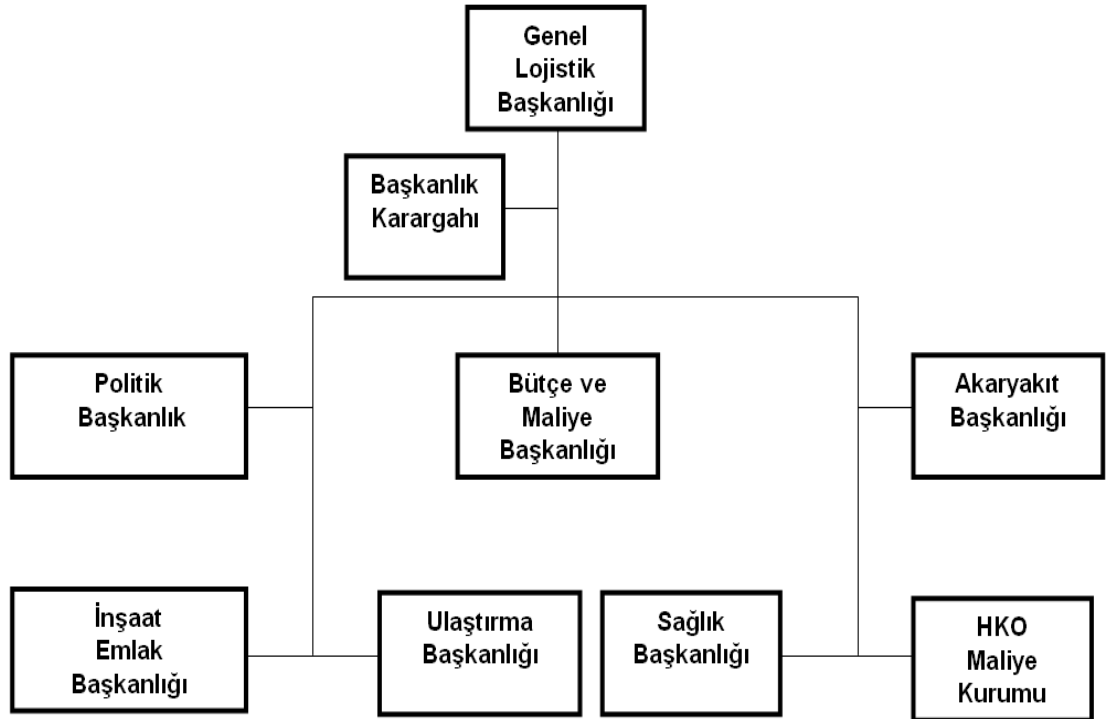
Genel Lojistik Başkanlığı

Başkanlık Karargahı

Politik Başkanlık

Bütçe ve Maliye Başkanlığı

Akaryakıt Başkanlığı

İnşaat Emlak Başkanlığı

Ulaştırma Başkanlığı

Sağlık Başkanlığı

HKO Maliye Kurumu